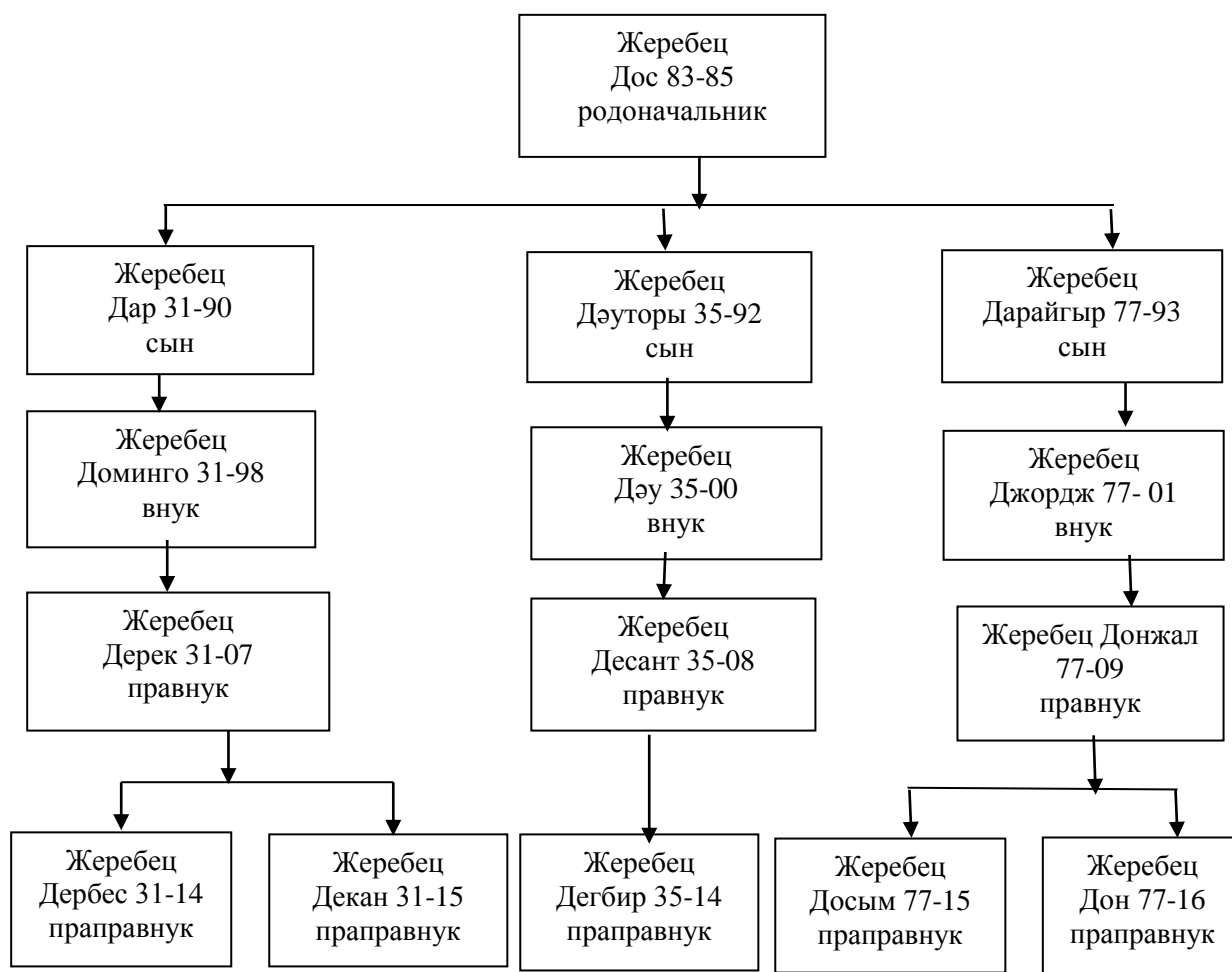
Жеребец
Дос 83-85
родоначальник

Жеребец
Дар 31-90
сын

Жеребец
Доминго 31-98
внук

Жеребец
Дерек 31-07
правнук

Жеребец
Дербес 31-14
праправнук

Жеребец
Декан 31-15
праправнук

Жеребец
Дәуторы 35-92
сын

Жеребец
Дәу 35-00
внук

Жеребец
Десант 35-08
правнук

Жеребец
Дегбир 35-14
праправнук

Жеребец
Дарайгыр 77-93
сын

Жеребец
Джордж 77- 01
внук

Жеребец Донжал
77-09
правнук

Жеребец
Досым 77-15
праправнук

Жеребец
Дон 77-16
праправнук